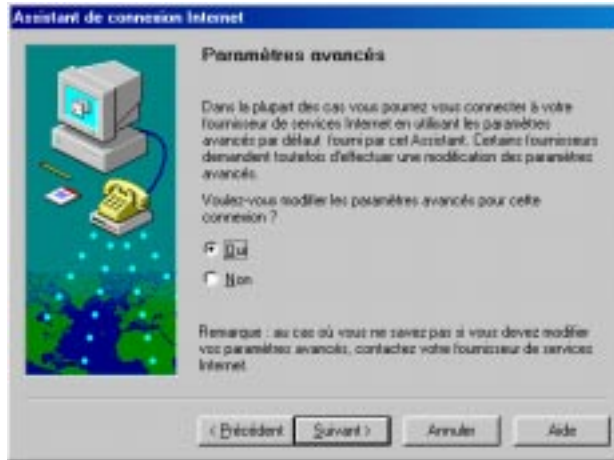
Assistant de connexion Internet

Paramètres avancés

Dans la plupart des cas vous pourrez vous connecter à votre fournisseur de services Internet en utilisant les paramètres avancés par défaut fourni par cet Assistant. Certains fournisseurs demandent toutefois d'effectuer une modification des paramètres avancés.

Voulez-vous modifier les paramètres avancés pour cette connexion ?

Oui

Non

Remarque : au cas où vous ne savez pas si vous devez modifier vos paramètres avancés, contactez votre fournisseur de services Internet.

< Précédent

Suivant >

Annuler

Aide